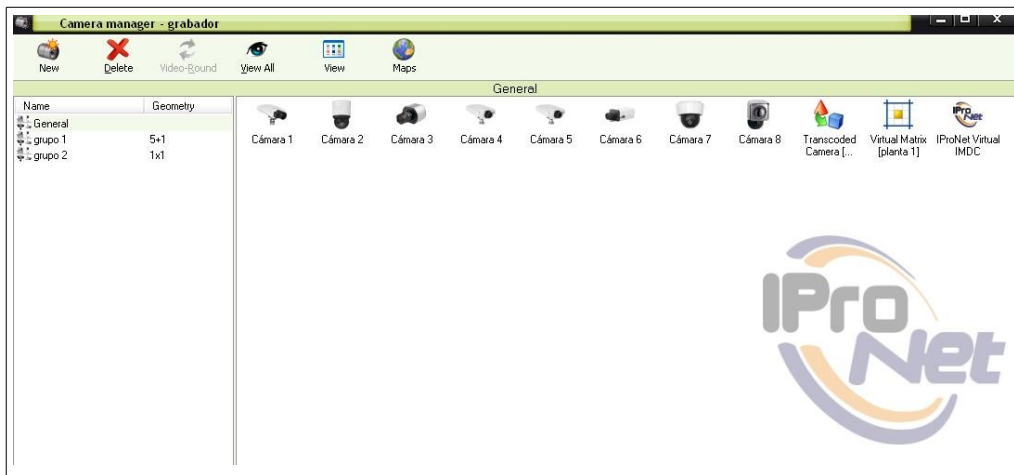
Camera manager - grabador

New Delete Video-Round View All View Maps

General

| Name | Geometry |
|---|---|
| General | |
| grupo 1 | 5+1 |
| grupo 2 | 1x1 |

Cámara 1 Cámara 2 Cámara 3 Cámara 4 Cámara 5 Cámara 6 Cámara 7 Cámara 8 Transcoded Camera [... Virtual Matrix [planta 1] IProNet Virtual IMDC

IPro Net